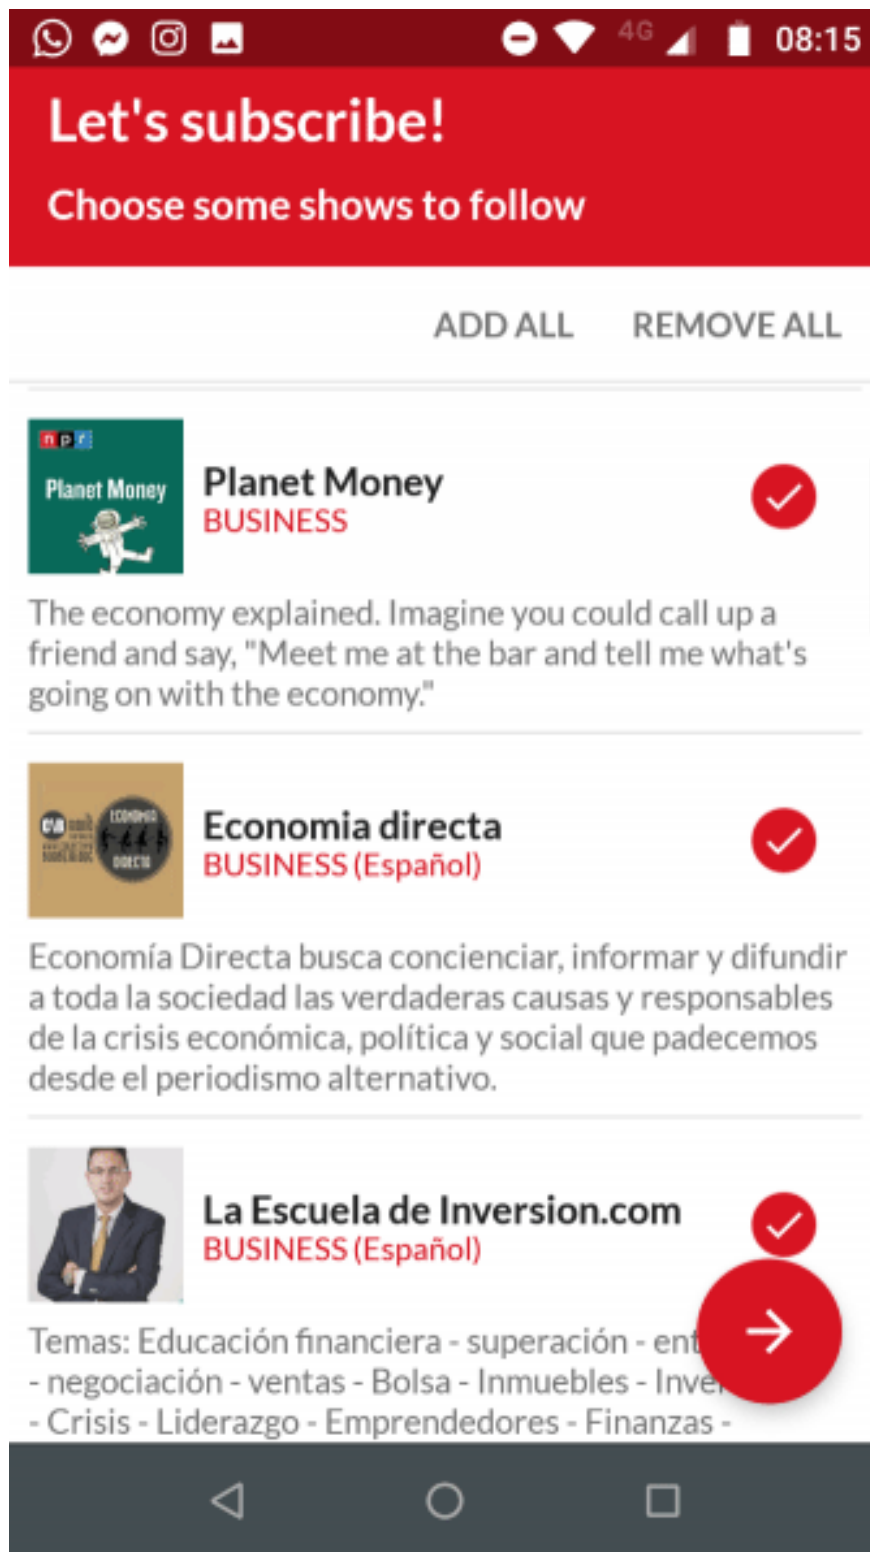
4G 08:15

Let's subscribe!

Choose some shows to follow

ADD ALL REMOVE ALL

npr Planet Money

Planet Money
BUSINESS

The economy explained. Imagine you could call up a friend and say, "Meet me at the bar and tell me what's going on with the economy."

ECONOMIA DIRECTA

Economia directa
BUSINESS (Español)

Economía Directa busca concienciar, informar y difundir a toda la sociedad las verdaderas causas y responsables de la crisis económica, política y social que padecemos desde el periodismo alternativo.

La Escuela de Inversion.com
BUSINESS (Español)

Temas: Educación financiera - superación - ent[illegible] - negociación - ventas - Bolsa - Inmuebles - Inve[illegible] - Crisis - Liderazgo - Emprendedores - Finanzas -